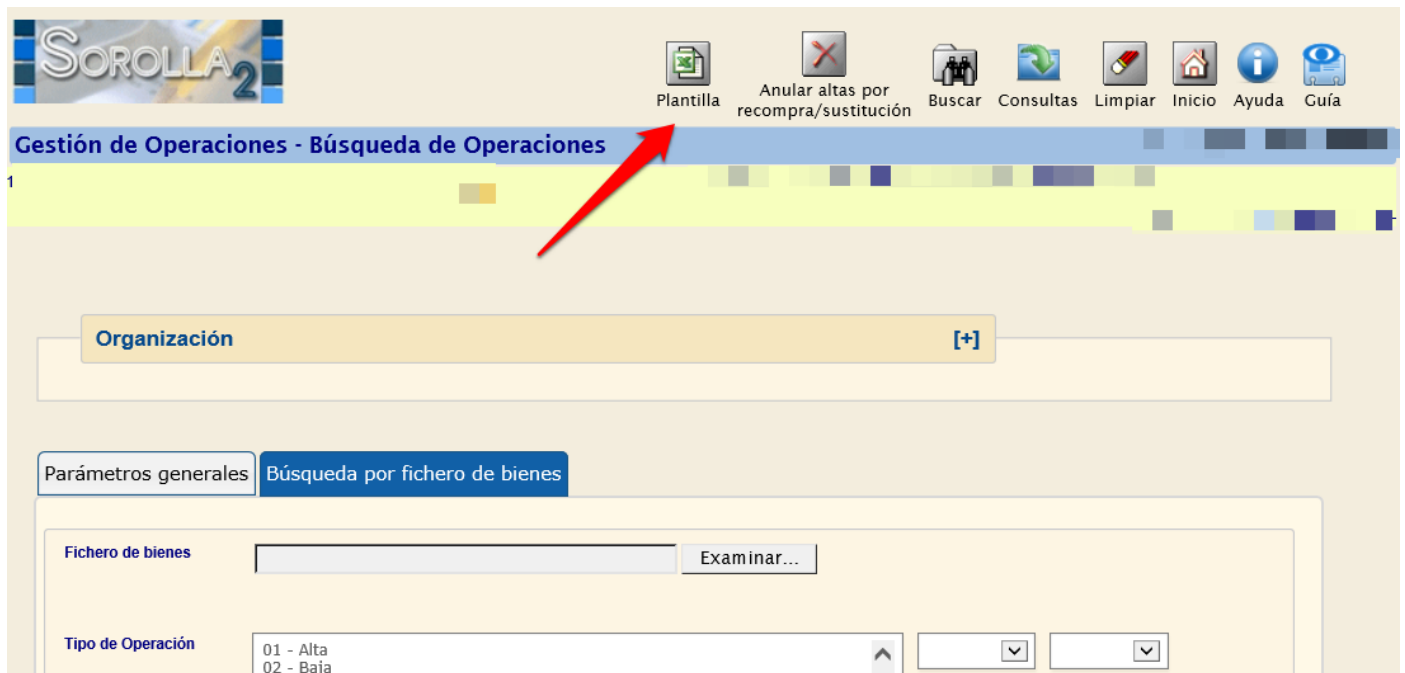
SOROLLA 2

Plantilla
Anular altas por recompra/sustitución
Buscar
Consultas
Limpiar
Inicio
Ayuda
Guía

Gestión de Operaciones - Búsqueda de Operaciones

1

Organización [+]

Parámetros generales
Búsqueda por fichero de bienes

Fichero de bienes
Examinar...

Tipo de Operación
01 - Alta
02 - Baja